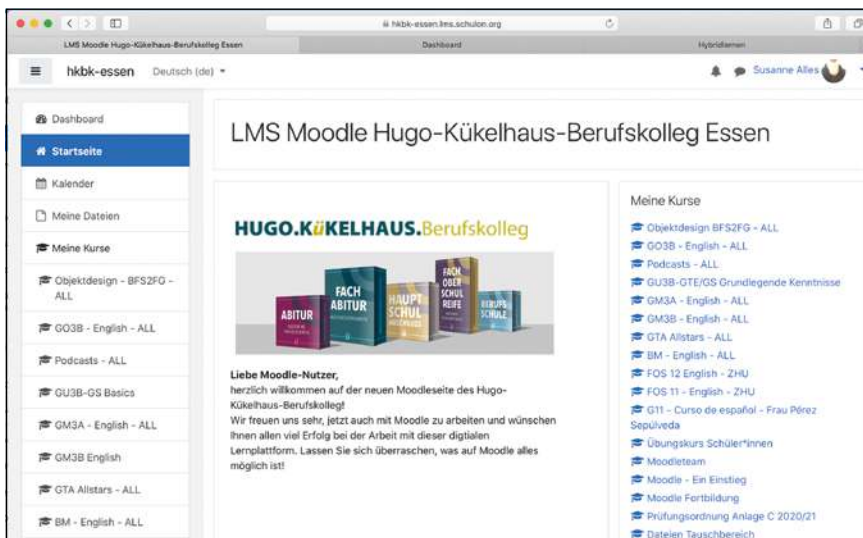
hkbk-essen.lms.schulon.org

LMS Moodle Hugo-Kükelhaus-Berufskolleg Essen | Dashboard | Hybridlernen

hkbk-essen Deutsch (de)

Susanne Alles

Dashboard
Startseite
Kalender
Meine Dateien
Meine Kurse
Objektdesign - BFS2FG - ALL
GO3B - English - ALL
Podcasts - ALL
GU3B-GS Basics
GM3A - English - ALL
GM3B English
GTA Allstars - ALL
BM - English - ALL

LMS Moodle Hugo-Kükelhaus-Berufskolleg Essen

HUGO.KüKELHAUS.Berufskolleg

ABITUR
FACH ABITUR
HAUPT SCHUL
FACH OBER SCHUL REIFE
BERUFS SCHULE

Liebe Moodle-Nutzer,
herzlich willkommen auf der neuen Moodleseite des Hugo-Kükelhaus-Berufskolleg!
Wir freuen uns sehr, jetzt auch mit Moodle zu arbeiten und wünschen Ihnen allen viel Erfolg bei der Arbeit mit dieser digtialen Lernplattform. Lassen Sie sich überraschen, was auf Moodle alles möglich ist!

Meine Kurse
Objektdesign BFS2FG - ALL
GO3B - English - ALL
Podcasts - ALL
GU3B-GTE/GS Grundlegende Kenntnisse
GM3A - English - ALL
GM3B - English - ALL
GTA Allstars - ALL
BM - English - ALL
FOS 12 English - ZHU
FOS 11 - English - ZHU
G11 - Curso de español - Frau Pérez Sepúlveda
Übungskurs Schüler*innen
Moodleteam
Moodle - Ein Einstieg
Moodle Fortbildung
Prüfungsordnung Anlage C 2020/21
Dateien Tauschbereich